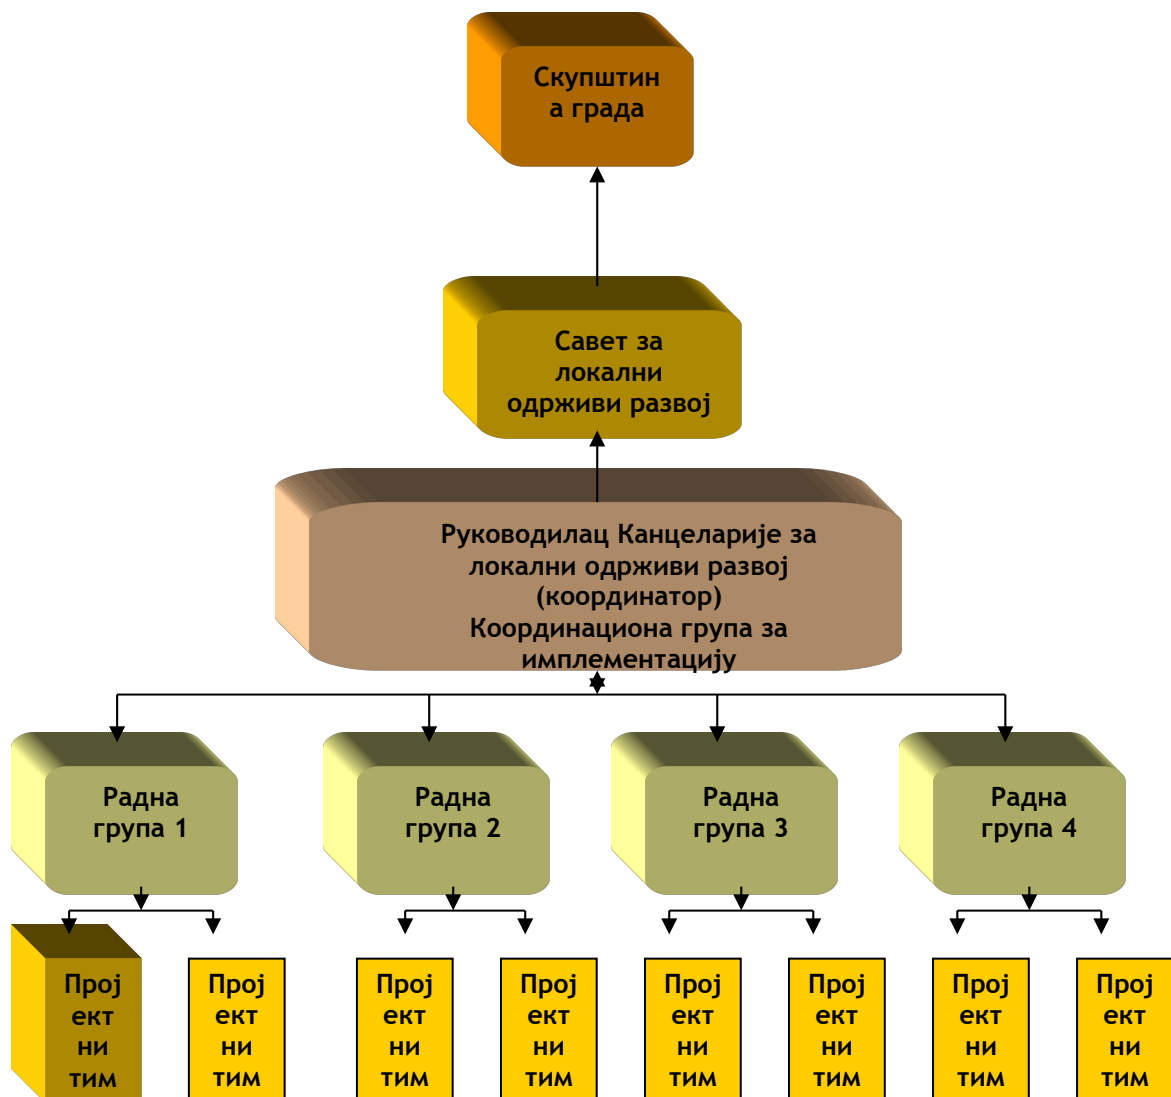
Скупштина града

Савет за локални одрживи развој

Руководилац Канцеларије за локални одрживи развој (координатор)
Координациона група за имплементацију

Радна група 1

Радна група 2

Радна група 3

Радна група 4

Пројектни тим

Пројектни тим

Пројектни тим

Пројектни тим

Пројектни тим

Пројектни тим

Пројектни тим

Пројектни тим